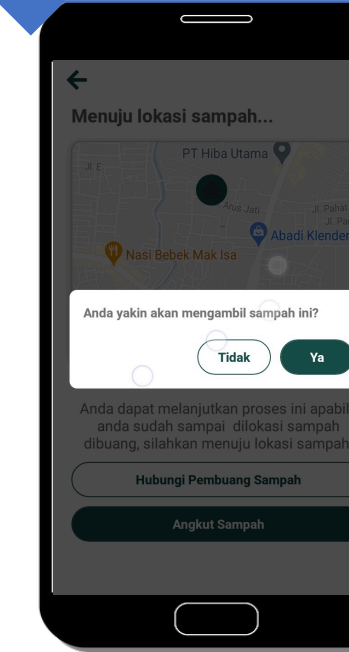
Menuju lokasi sampah...

PT Hiba Utama

Jl. E

Arus Jati

Jl. Pahat

Jl. Pa

Abadi Klender

Nasi Bebek Mak Isa

Anda yakin akan mengambil sampah ini?

Tidak

Ya

Anda dapat melanjutkan proses ini apabil anda sudah sampai dilokasi sampah dibuang, silahkan menuju lokasi sampah

Hubungi Pembuang Sampah

Angkut Sampah